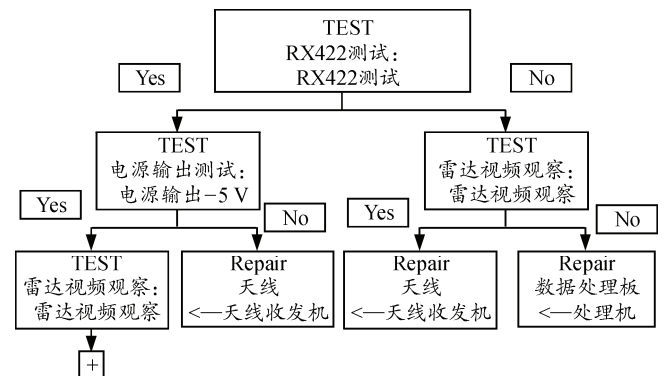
TEST
RX422测试：
RX422测试

Yes

No

TEST
电源输出测试：
电源输出−5 V

Yes

No

TEST
雷达视频观察：
雷达视频观察

Yes

No

TEST
雷达视频观察：
雷达视频观察

+

Repair
天线
<—天线收发机

Repair
天线
<—天线收发机

Repair
数据处理板
<—处理机